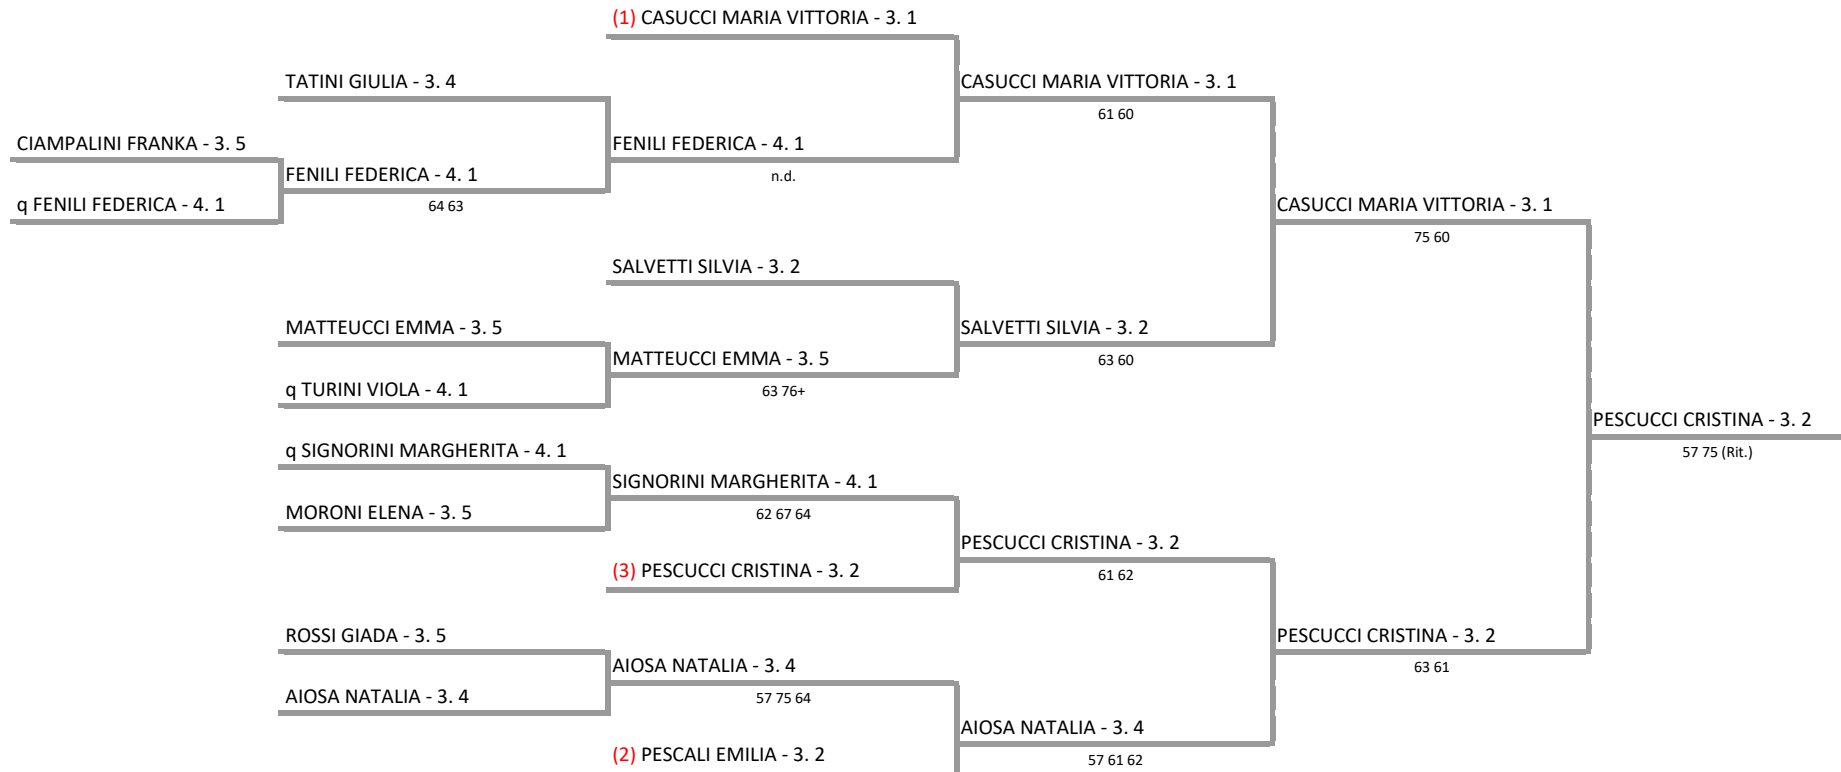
(1) CASUCCI MARIA VITTORIA - 3. 1

TATINI GIULIA - 3. 4

CASUCCI MARIA VITTORIA - 3. 1
61 60

CIAMPALINI FRANKA - 3. 5

FENILI FEDERICA - 4. 1
n.d.

FENILI FEDERICA - 4. 1

q FENILI FEDERICA - 4. 1
64 63

CASUCCI MARIA VITTORIA - 3. 1
75 60

SALVETTI SILVIA - 3. 2

MATTEUCCI EMMA - 3. 5

SALVETTI SILVIA - 3. 2

MATTEUCCI EMMA - 3. 5
63 60

q TURINI VIOLA - 4. 1
63 76+

PESCUCCI CRISTINA - 3. 2
57 75 (Rit.)

q SIGNORINI MARGHERITA - 4. 1

SIGNORINI MARGHERITA - 4. 1

MORONI ELENA - 3. 5
62 67 64

PESCUCCI CRISTINA - 3. 2

(3) PESCUCCI CRISTINA - 3. 2
61 62

ROSSI GIADA - 3. 5

PESCUCCI CRISTINA - 3. 2

AIOSA NATALIA - 3. 4
63 61

AIOSA NATALIA - 3. 4
57 75 64

AIOSA NATALIA - 3. 4

(2) PESCALI EMILIA - 3. 2
57 61 62